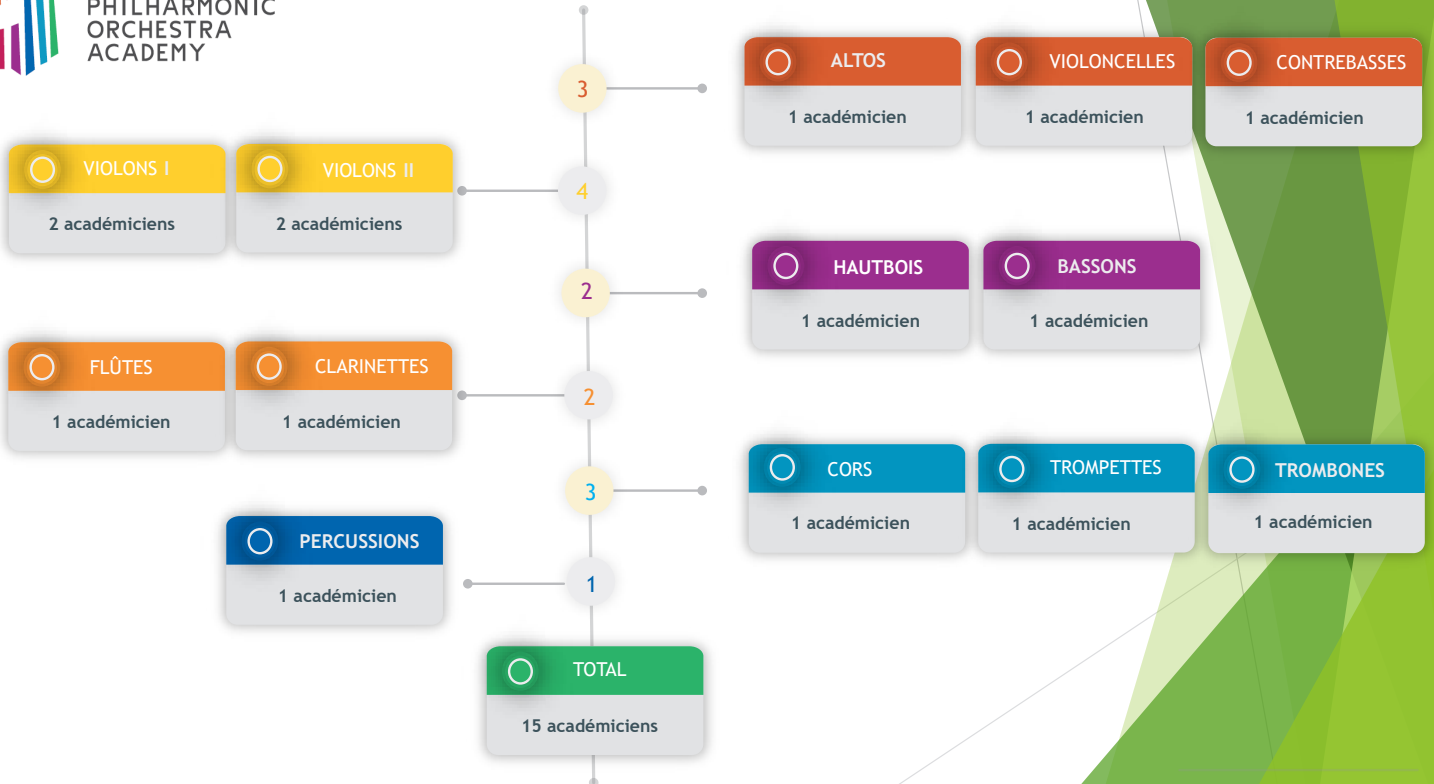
PHILHARMONIC ORCHESTRA ACADEMY

3

ALTOS
1 académicien

VIOLONCELLES
1 académicien

CONTREBASSES
1 académicien

VIOLONS I
2 académiciens

VIOLONS II
2 académiciens

4

2

HAUTBOIS
1 académicien

BASSONS
1 académicien

FLÛTES
1 académicien

CLARINETTES
1 académicien

2

3

CORS
1 académicien

TROMPETTES
1 académicien

TROMBONES
1 académicien

PERCUSSIONS
1 académicien

1

TOTAL
15 académiciens